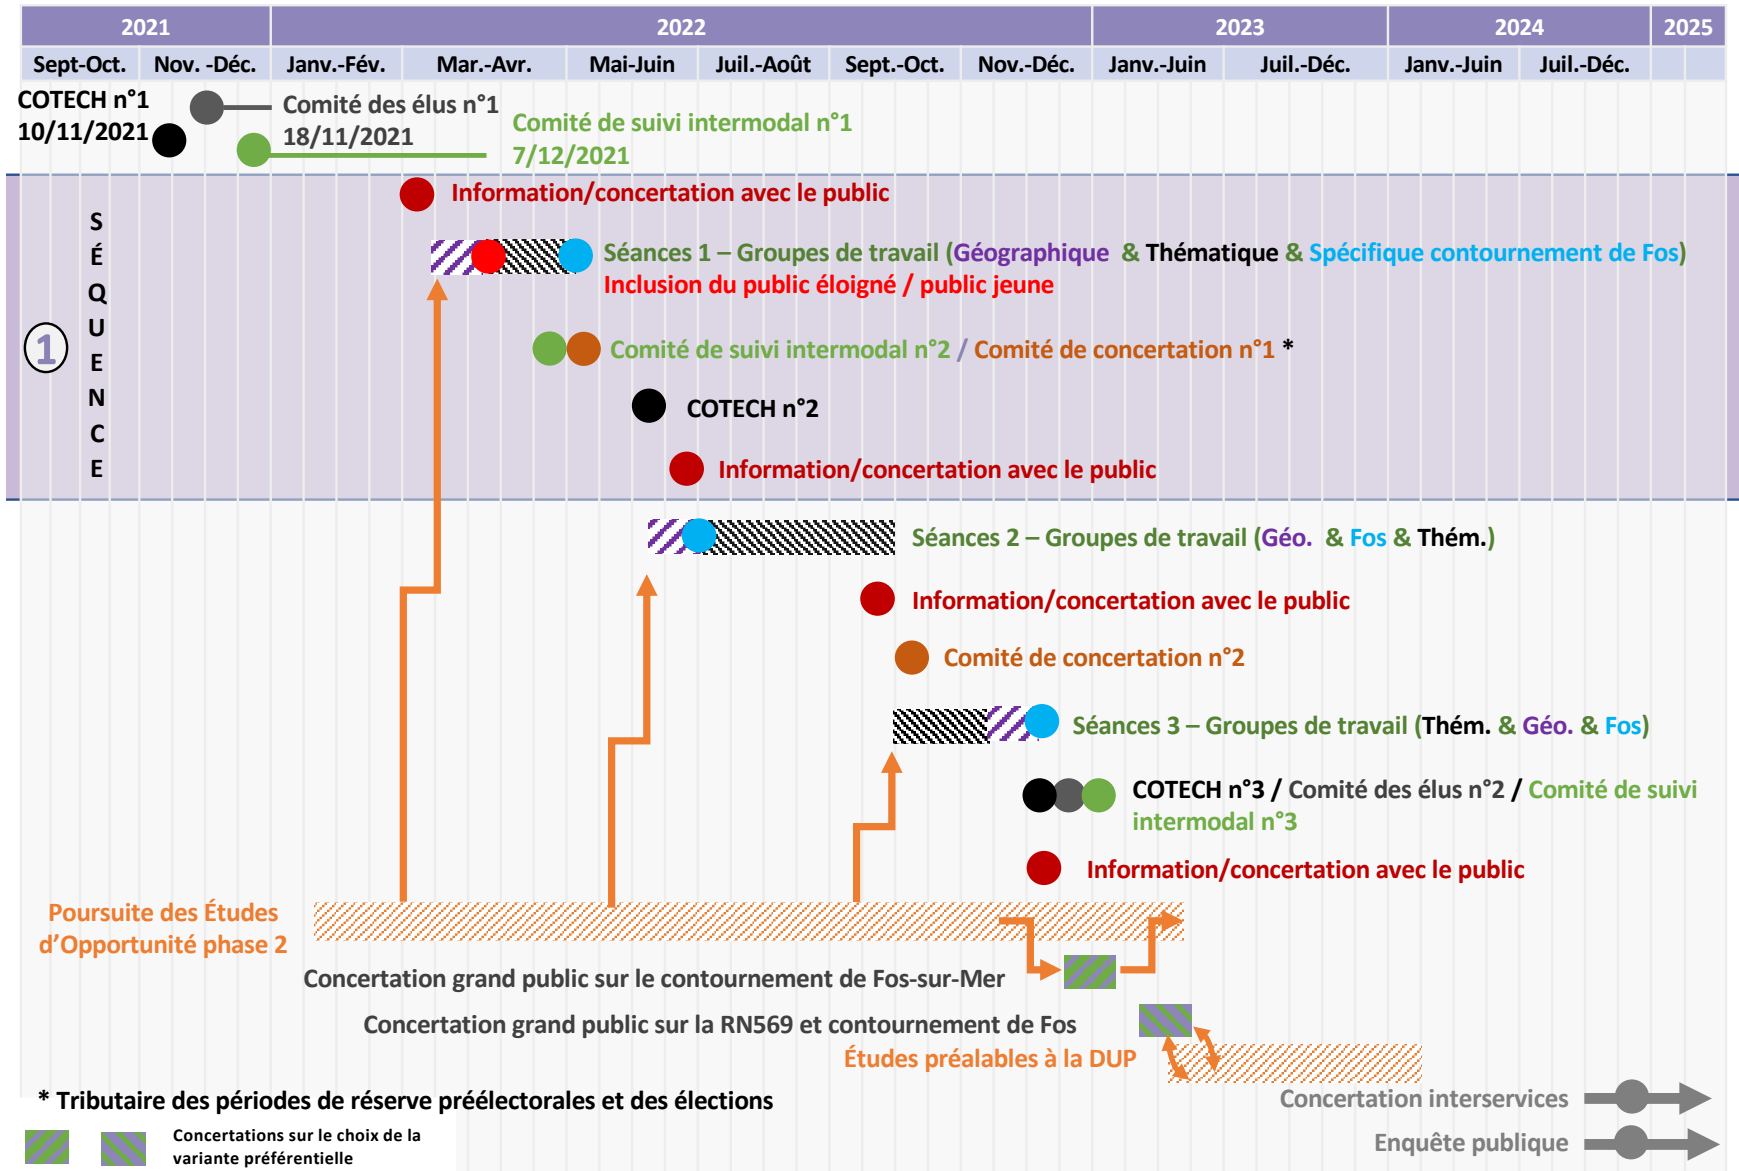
| 2021 | | 2022 | | | | | | 2023 | | 2024 | | 2025 |
|---|---|---|---|---|---|---|---|---|---|---|---|---|
| Sept-Oct. | Nov. -Déc. | Janv.-Fév. | Mar.-Avr. | Mai-Juin | Juil.-Août | Sept.-Oct. | Nov.-Déc. | Janv.-Juin | Juil.-Déc. | Janv.-Juin | Juil.-Déc. | |

COTECH n°1
10/11/2021

Comité des élus n°1
18/11/2021

Comité de suivi intermodal n°1
7/12/2021

SÉQUENCE 1

Information/concertation avec le public

Séances 1 – Groupes de travail (Géographique & Thématique & Spécifique contournement de Fos)
Inclusion du public éloigné / public jeune

Comité de suivi intermodal n°2 / Comité de concertation n°1 *

COTECH n°2

Information/concertation avec le public

Séances 2 – Groupes de travail (Géo. & Fos & Thém.)

Information/concertation avec le public

Comité de concertation n°2

Séances 3 – Groupes de travail (Thém. & Géo. & Fos)

COTECH n°3 / Comité des élus n°2 / Comité de suivi intermodal n°3

Information/concertation avec le public

Poursuite des Études d'Opportunité phase 2

Concertation grand public sur le contournement de Fos-sur-Mer

Concertation grand public sur la RN569 et contournement de Fos

Études préalables à la DUP

* Tributaire des périodes de réserve préélectorales et des élections

Concertations sur le choix de la variante préférentielle

Concertation interservices

Enquête publique